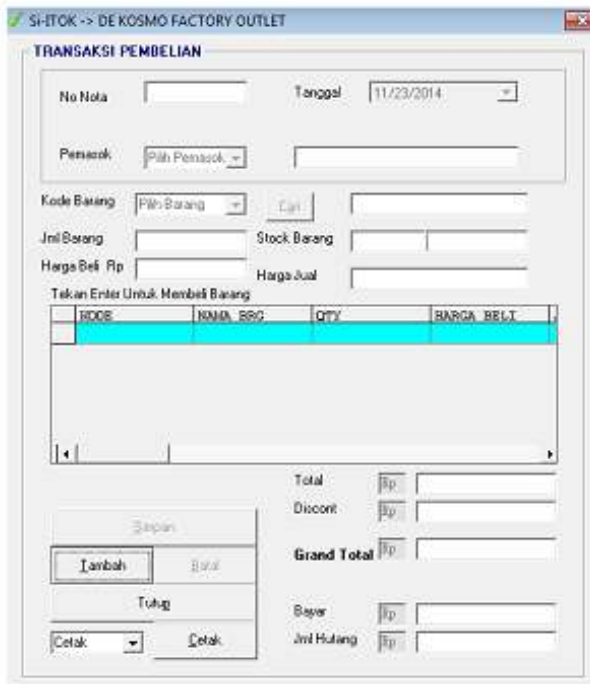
SI-ITOK -> DE KOSMO FACTORY OUTLET

TRANSAKSI PEMBELIAN

No Nota

Tanggal 11/23/2014

Pemasok Pilih Pemasok

Kode Barang Pilih Barang Cari

Jml Barang

Stock Barang

Harga Beli Rp

Harga Jual

Tekan Enter Untuk Membeli Barang

| KODE | NAMA BRG | QTY | HARGA BELI |
|---|---|---|---|
| | | | |

Total Rp

Discont Rp

Grand Total Rp

Simpan

Tambah

Batal

Tutup

Bayar Rp

Jml Hutang Rp

Cetak

Cetak